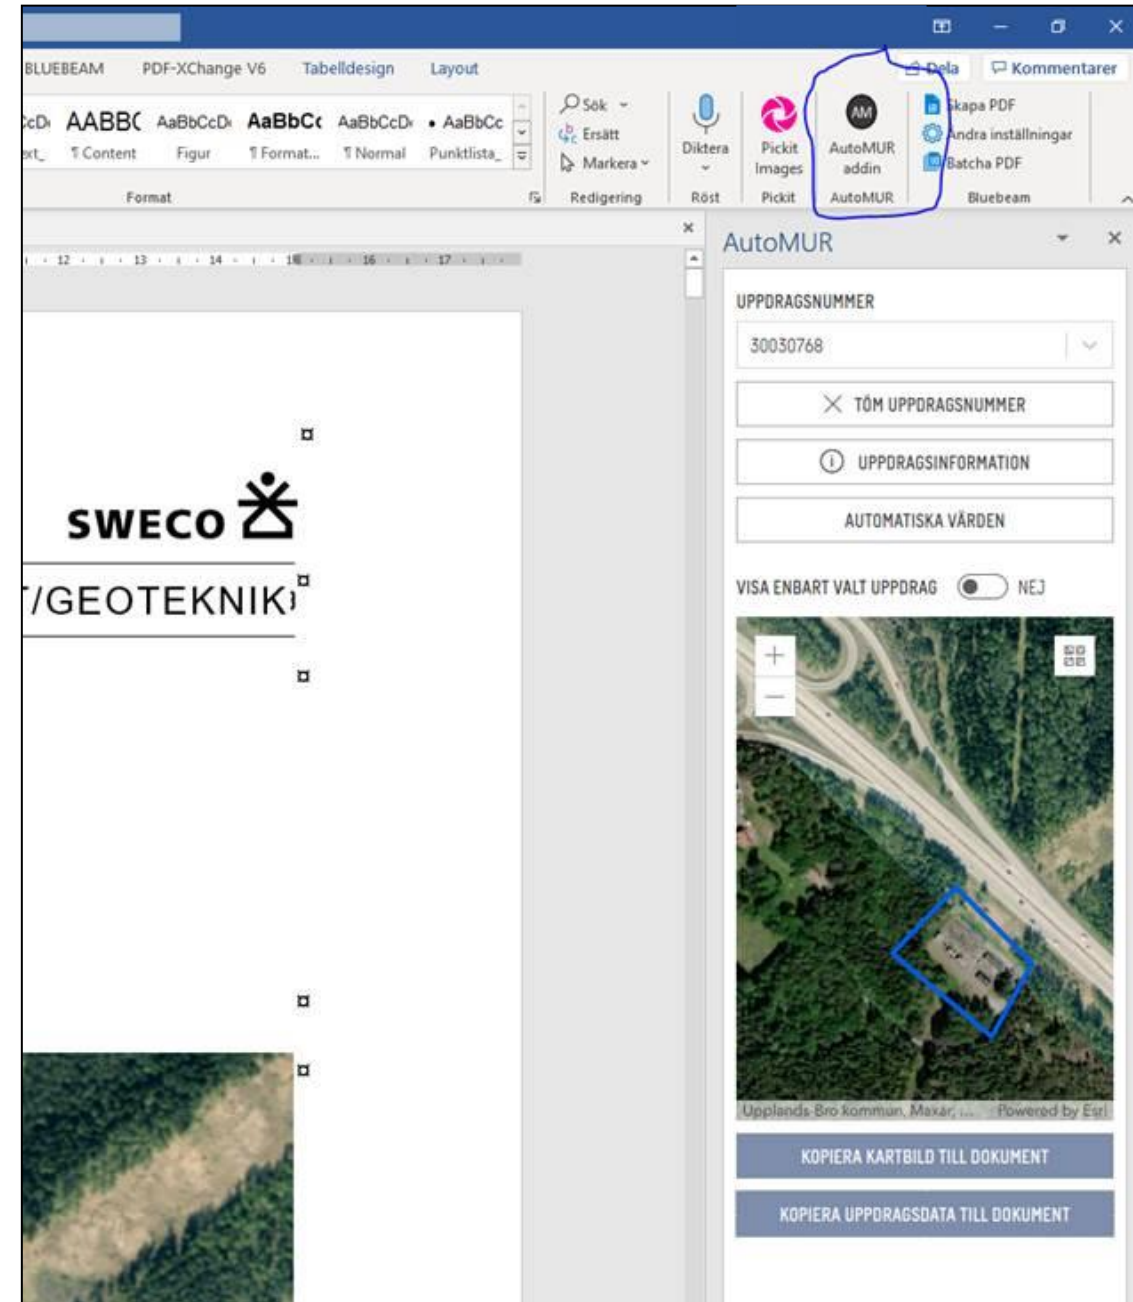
BLUEBEAM PDF-XChange V6 Tabelldesign Layout Dela Kommentarer

cD AABBC AaBbCcD AaBbCc AaBbCcD • AaBbCc
xt_ ¶ Content Figur ¶ Format... ¶ Normal Punktlista_
Format

Sök
Ersätt
Markera
Redigering

Diktera
Röst

Pickit Images
Pickit

AM
AutoMUR addin
AutoMUR

Skapa PDF
Ändra inställningar
Batcha PDF
Bluebeam

12 13 14 15 16 17

SWECO

/GEOTEKNIK

AutoMUR

UPPDRAGSNUMMER

30030768

TÖM UPPDRAGSNUMMER

UPPDRAGSINFORMATION

AUTOMATISKA VÄRDEN

VISA ENBART VALT UPPDRAG NEJ

Upplands-Bro kommun, Maxar, ... Powered by Esri

KOPIERA KARTBILD TILL DOKUMENT

KOPIERA UPPDRAGSDATA TILL DOKUMENT